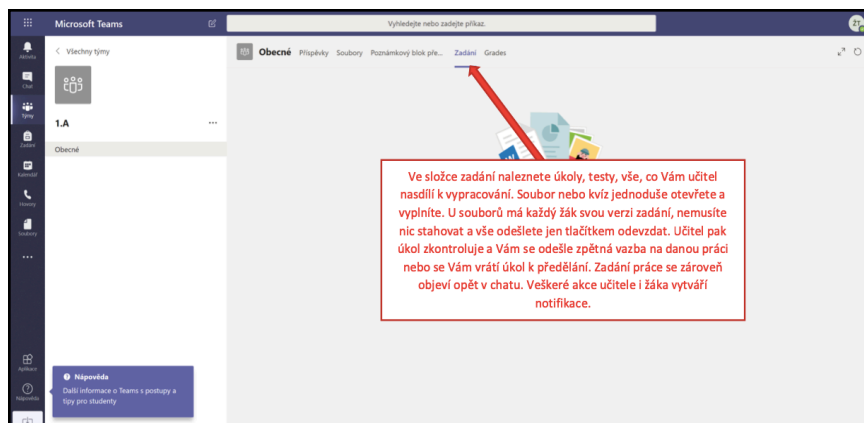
Microsoft Teams

Vyhledejte nebo zadejte příkaz.

Aktivity
Chat
Týmy
Zadání
Kalendář
Hovory
Soubory
...

Aplikace
Nápověda

< Všechny týmy

1.A ...

Obecné

Obecné Příspěvky Soubory Poznámkový blok pře... Zadání Grades

Ve složce zadání naleznete úkoly, testy, vše, co Vám učitel nasdílí k vypracování. Soubor nebo kvíz jednoduše otevřete a vyplníte. U souborů má každý žák svou verzi zadání, nemusíte nic stahovat a vše odešlete jen tlačítkem odevzdat. Učitel pak úkol zkontroluje a Vám se odešle zpětná vazba na danou práci nebo se Vám vrátí úkol k předělání. Zadání práce se zároveň objeví opět v chatu. Veškeré akce učitele i žáka vytváří notifikace.

Nápověda
Další informace o Teams s postupy a tipy pro studenty